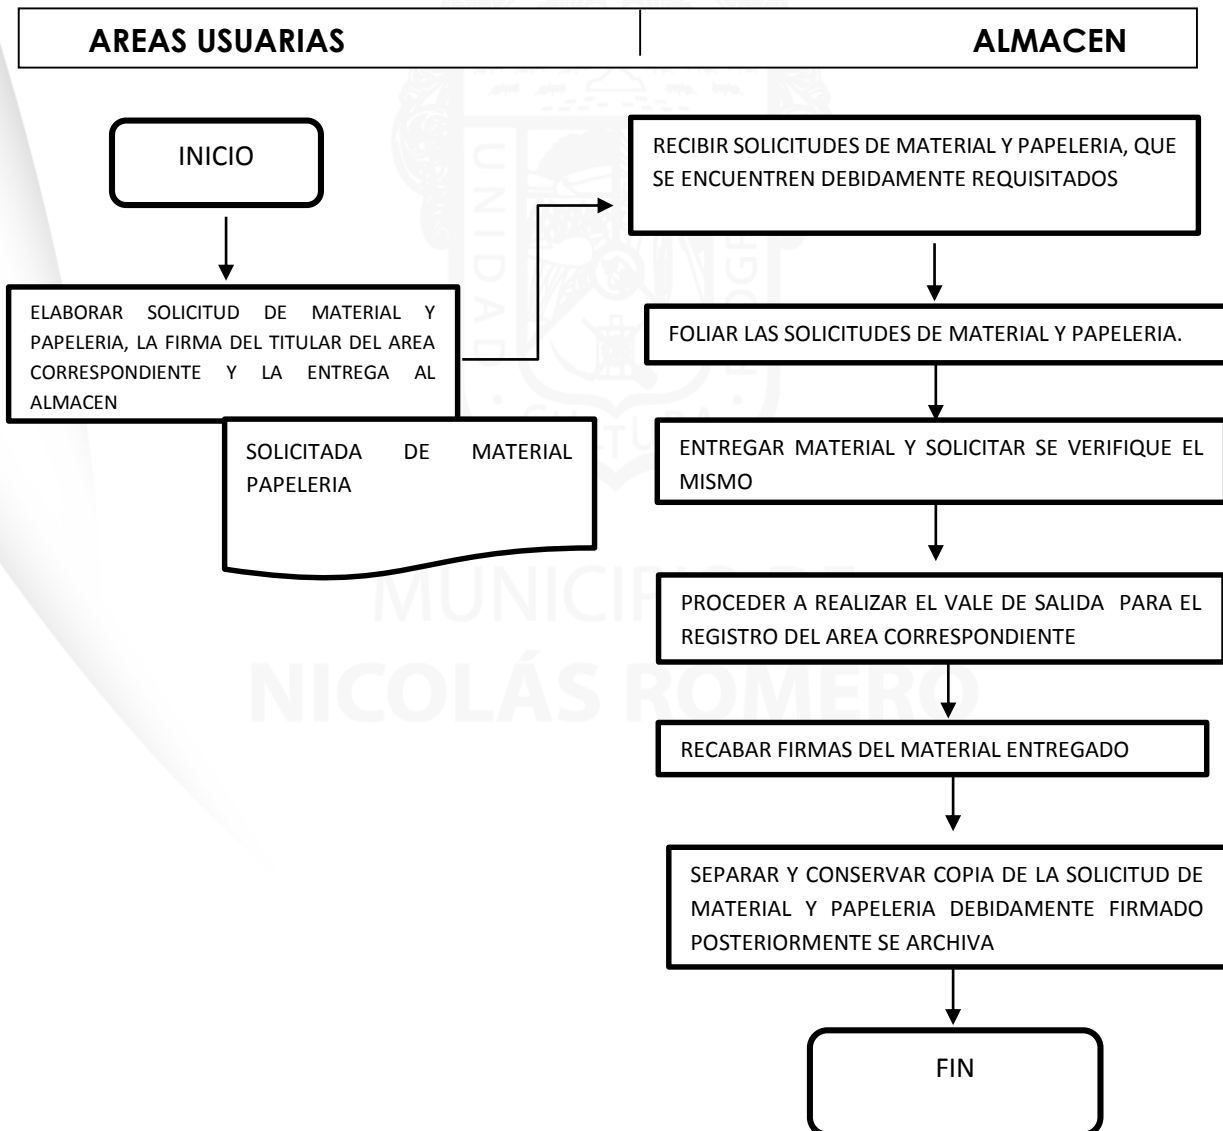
AREAS USUARIAS

ALMACEN

INICIO

ELABORAR SOLICITUD DE MATERIAL Y PAPELERIA, LA FIRMA DEL TITULAR DEL AREA CORRESPONDIENTE Y LA ENTREGA AL ALMACEN

SOLICITADA DE MATERIAL PAPELERIA

RECIBIR SOLICITUDES DE MATERIAL Y PAPELERIA, QUE SE ENCUENTREN DEBIDAMENTE REQUISITADOS

FOLIAR LAS SOLICITUDES DE MATERIAL Y PAPELERIA.

ENTREGAR MATERIAL Y SOLICITAR SE VERIFIQUE EL MISMO

PROCEDER A REALIZAR EL VALE DE SALIDA PARA EL REGISTRO DEL AREA CORRESPONDIENTE

RECABAR FIRMAS DEL MATERIAL ENTREGADO

SEPARAR Y CONSERVAR COPIA DE LA SOLICITUD DE MATERIAL Y PAPELERIA DEBIDAMENTE FIRMADO POSTERIORMENTE SE ARCHIVA

FIN

UNIDAD

MUNICIPIO DE
NICOLÁS ROMERO